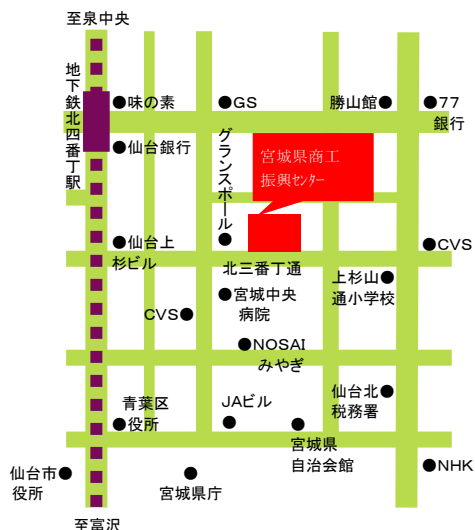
至泉中央

地下鉄北四番丁駅

●味の素

●GS

勝山館●

●77銀行

●仙台銀行

グランスポール●

宮城県商工振興センター

●仙台上杉ビル

北三番丁通

●CVS

上杉山●通小学校

CVS●

●宮城中央病院

●NOSAIみやぎ

青葉区●役所

●JAビル

●宮城県自治会館

仙台北●税務署

仙台市●役所

●宮城県庁

●NHK

至富沢